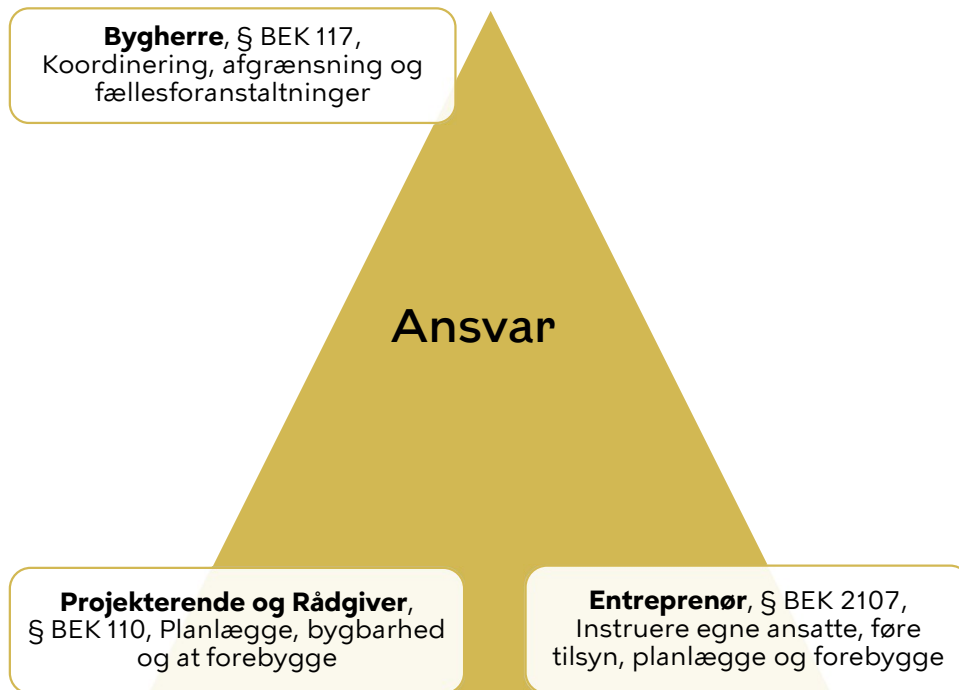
**Bygherre**, § BEK 117, Koordinering, afgrænsning og fællesforanstaltninger

Ansvar

**Projekterende og Rådgiver**, § BEK 110, Planlægge, bygbarhed og at forebygge

**Entreprenør**, § BEK 2107, Instruere egne ansatte, føre tilsyn, planlægge og forebygge